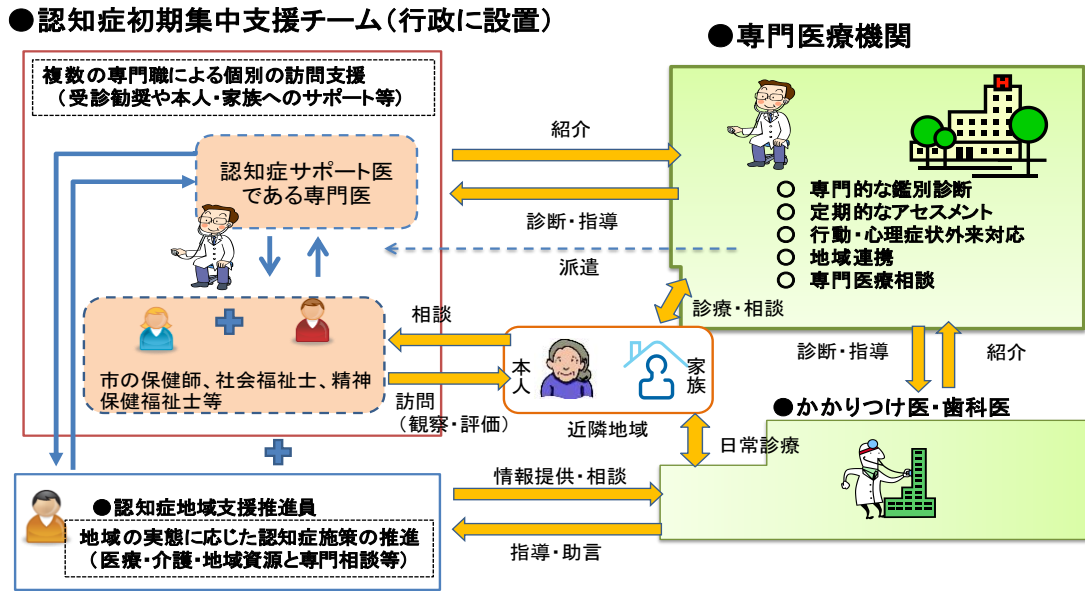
●認知症初期集中支援チーム（行政に設置）

複数の専門職による個別の訪問支援
（受診勧奨や本人・家族へのサポート等）

認知症サポート医である専門医

市の保健師、社会福祉士、精神保健福祉士等

●専門医療機関

○ 専門的な鑑別診断
○ 定期的なアセスメント
○ 行動・心理症状外来対応
○ 地域連携
○ 専門医療相談

紹介

診断・指導

派遣

相談

訪問
（観察・評価）

本人

家族

近隣地域

診療・相談

診断・指導

紹介

●かかりつけ医・歯科医

日常診療

●認知症地域支援推進員

地域の実態に応じた認知症施策の推進
（医療・介護・地域資源と専門相談等）

情報提供・相談

指導・助言